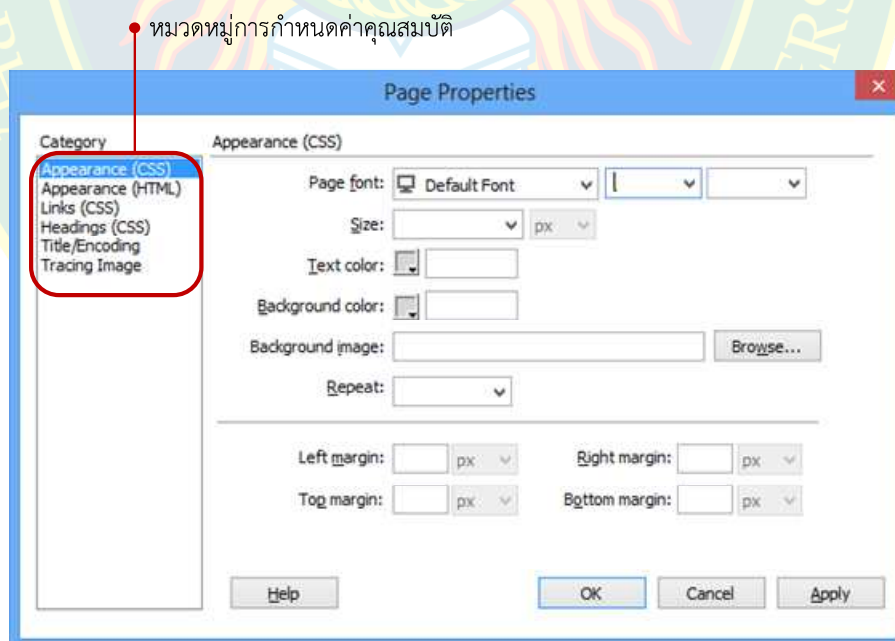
หมวดหมู่การกำหนดค่าคุณสมบัติ

Page Properties

Category

Appearance (CSS)
Appearance (HTML)
Links (CSS)
Headings (CSS)
Title/Encoding
Tracing Image

Appearance (CSS)

Page font: Default Font

Size: px

Text color:

Background color:

Background image: Browse...

Repeat:

Left margin: px Right margin: px

Top margin: px Bottom margin: px

Help OK Cancel Apply